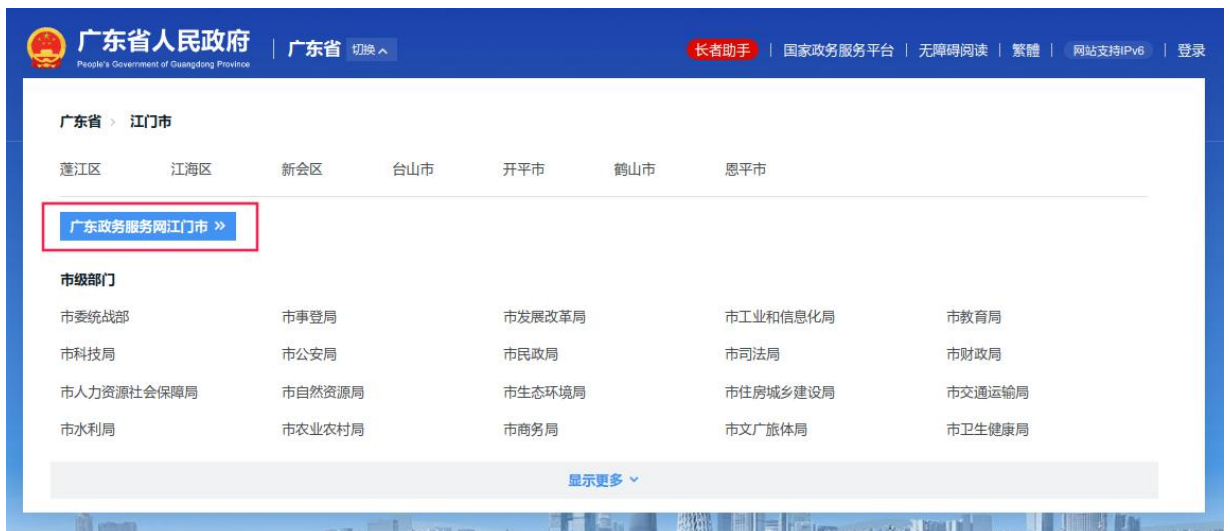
广东省人民政府
People's Government of Guangdong Province

广东省 切换

长者助手 | 国家政务服务平台 | 无障碍阅读 | 繁體 | 网站支持IPv6 | 登录

广东省 > 江门市

蓬江区 江海区 新会区 台山市 开平市 鹤山市 恩平市

广东政务服务网江门市 »

市级部门

| 市委统战部 | 市事登局 | 市发展改革局 | 市工业和信息化局 | 市教育局 |
|---|---|---|---|---|
| 市科技局 | 市公安局 | 市民政局 | 市司法局 | 市财政局 |
| 市人力资源社会保障局 | 市自然资源局 | 市生态环境局 | 市住房城乡建设局 | 市交通运输局 |
| 市水利局 | 市农业农村局 | 市商务局 | 市文广旅体局 | 市卫生健康局 |

显示更多